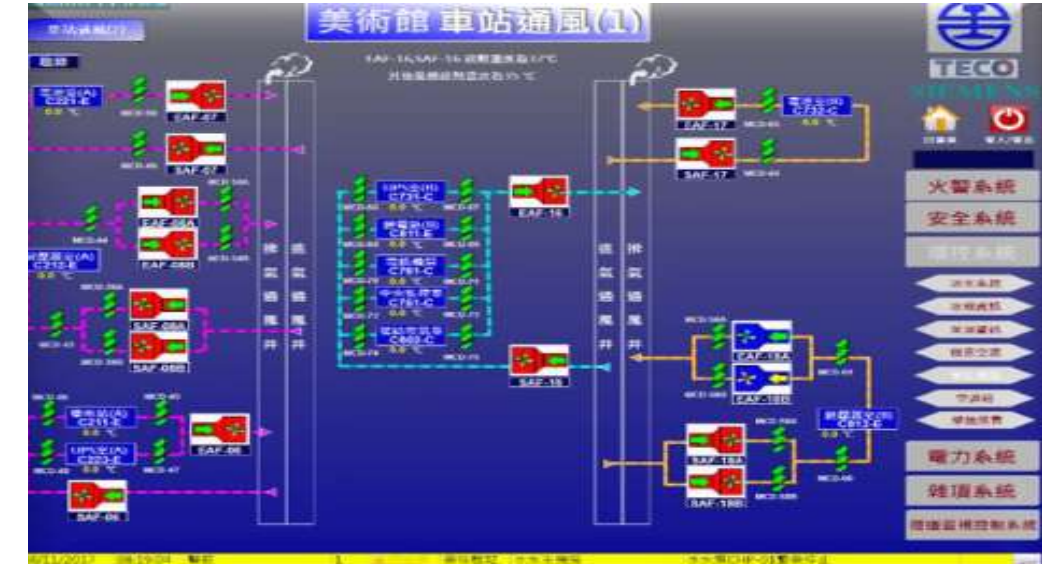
車站通風(1)

美術館 車站通風(1)

TECO

SIEMENS

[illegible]

電池室(A)
C221-E
0.0 ℃

MCD-50

EAF-07

MCD-45

SAF-07

MCD-44

EAF-08A

EAF-08B

變壓器室(A)
C212-E
0.0 ℃

MCD-43

SAF-08A

SAF-08B

電池室(A)
C211-E
0.0 ℃

UPS室(A)
C222-E
0.0 ℃

SAF-06

SAF-06

排
氣
通
風
井

進
氣
通
風
井

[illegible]

UPS室(B)
C731-C
0.0 ℃

變電室(B)
C811-E
0.0 ℃

電氣機房
C761-C
0.0 ℃

中央監控室
C751-C
0.0 ℃

電氣室
C802-C
0.0 ℃

EAF-16

SAF-16

進
氣
通
風
井

排
氣
通
風
井

EAF-17

電池室(B)
C732-C
0.0 ℃

SAF-17

EAF-18A

EAF-18B

變壓器室(B)
C812-E
0.0 ℃

SAF-18A

SAF-18B

回畫面

登入/登出

火警系統

安全系統

環控系統

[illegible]

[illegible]

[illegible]

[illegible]

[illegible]

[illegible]

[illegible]

電力系統

雜項系統

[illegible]

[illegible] 08:19:04 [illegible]